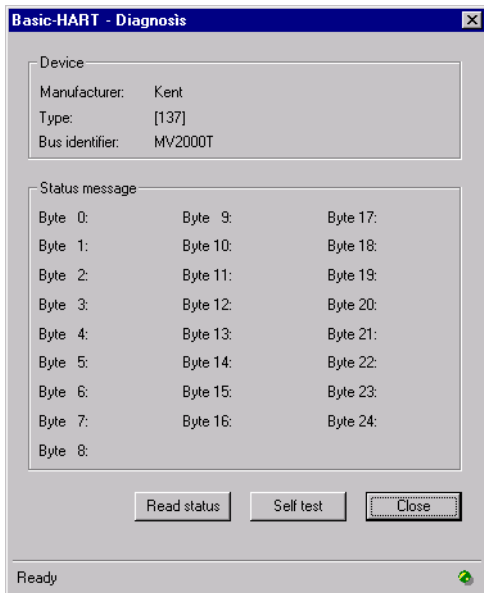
Basic-HART - Diagnosis

Device

Manufacturer: Kent

Type: [137]

Bus identifier: MV2000T

Status message

Byte 0:
Byte 1:
Byte 2:
Byte 3:
Byte 4:
Byte 5:
Byte 6:
Byte 7:
Byte 8:

Byte 9:
Byte 10:
Byte 11:
Byte 12:
Byte 13:
Byte 14:
Byte 15:
Byte 16:

Byte 17:
Byte 18:
Byte 19:
Byte 20:
Byte 21:
Byte 22:
Byte 23:
Byte 24:

Read status | Self test | Close

Ready